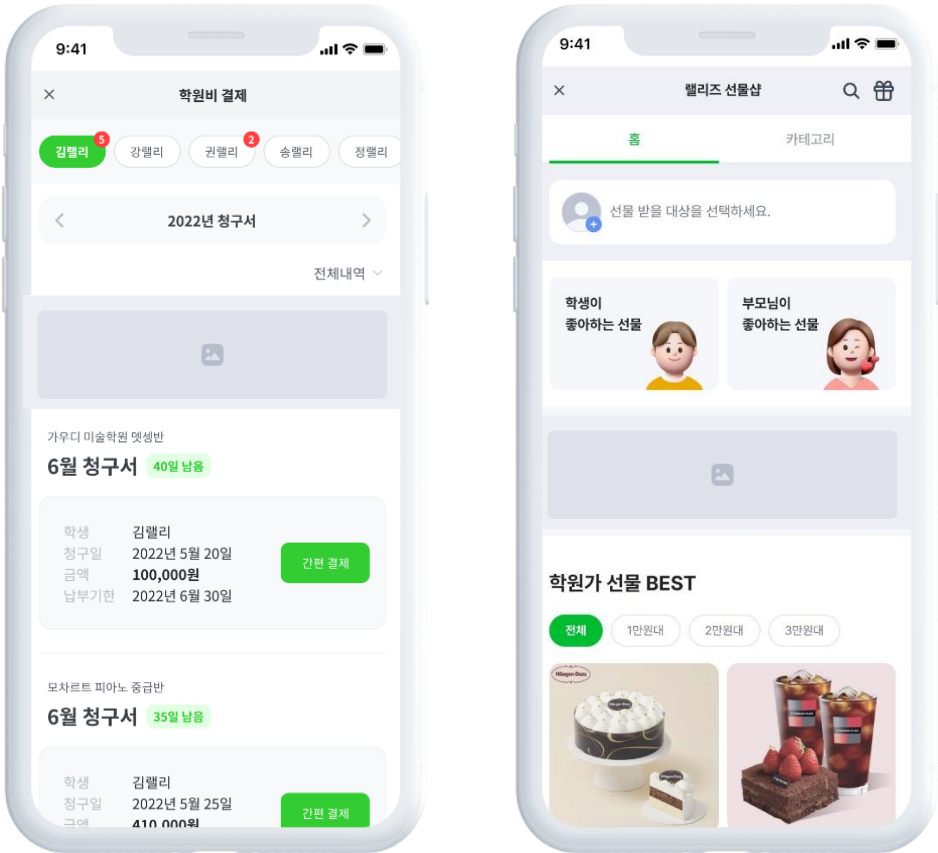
9:41

×

학원비 결제

김랠리 5
강랠리
권랠리 2
송랠리
정랠리

2022년 청구서

전체내역

가우디 미술학원 뎃생반

6월 청구서 40일 남음

학생 김랠리
청구일 2022년 5월 20일
금액 100,000원
납부기한 2022년 6월 30일

간편 결제

모차르트 피아노 중급반

6월 청구서 35일 남음

학생 김랠리
청구일 2022년 5월 25일
금액 410,000원

간편 결제

9:41

×

랠리즈 선물샵

홈

카테고리

선물 받을 대상을 선택하세요.

학생이 좋아하는 선물

부모님이 좋아하는 선물

학원가 선물 BEST

전체
1만원대
2만원대
3만원대

Häagen-Dazs